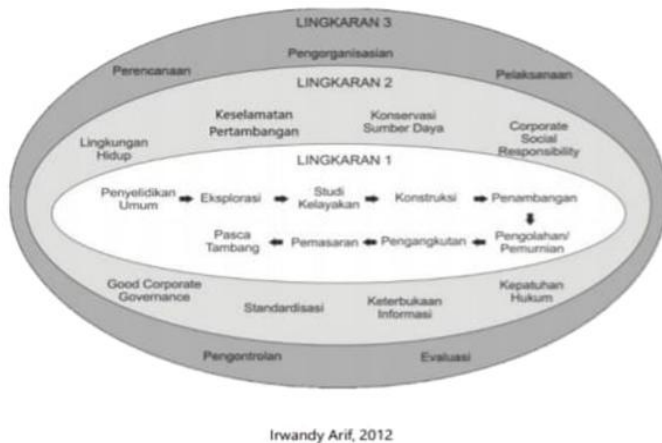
LINGKARAN 3

Pengorganisasian

Perencanaan

Pelaksanaan

LINGKARAN 2

Keselamatan Pertambangan

Konservasi Sumber Daya

Lingkungan Hidup

Corporate Social Responsibility

LINGKARAN 1

Penyelidikan Umum

Eksplorasi

Studi Kelayakan

Konstruksi

Penambangan

Pengolahan/ Pemurnian

Pengangkutan

Pemasaran

Pasca Tambang

Good Corporate Governance

Standardisasi

Keterbukaan Informasi

Kepatuhan Hukum

Pengontrolan

Evaluasi

Irwandy Arif, 2012